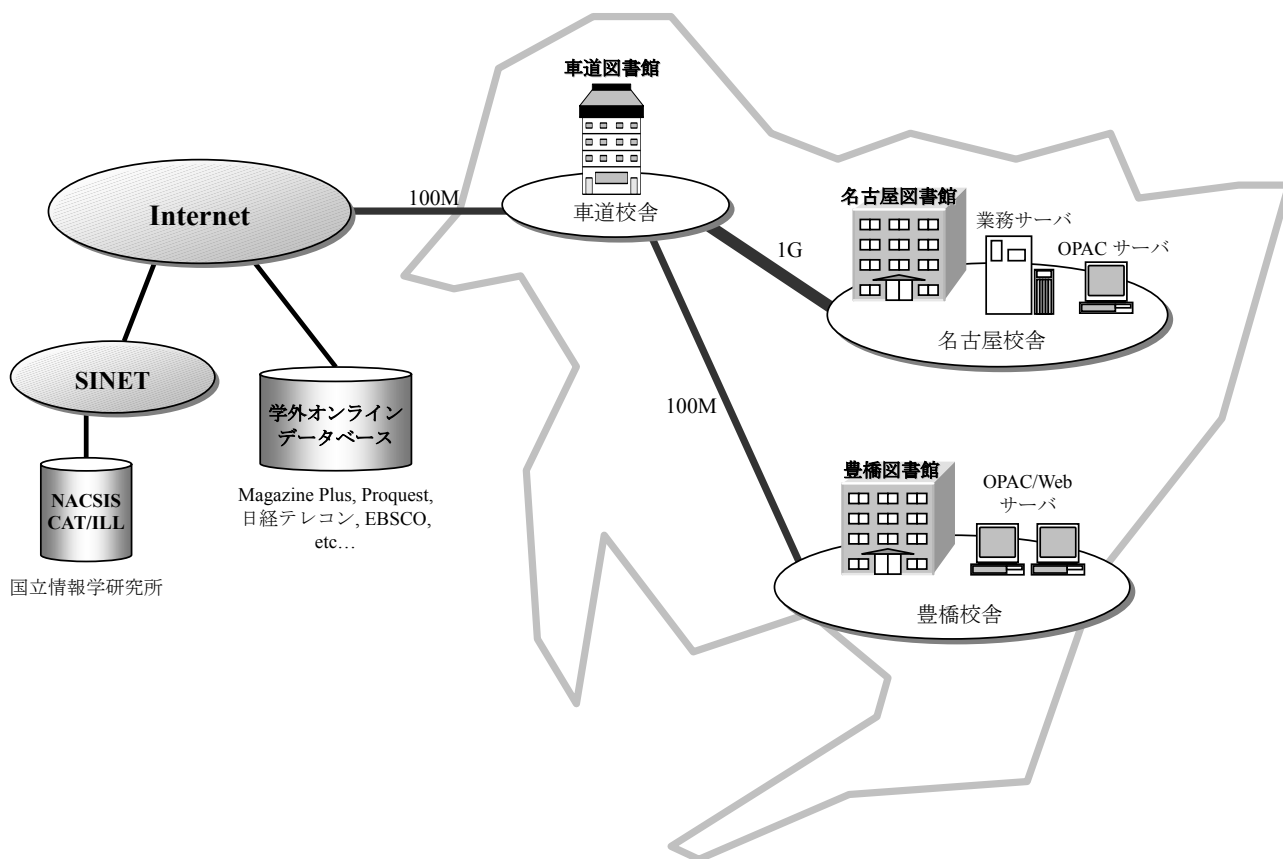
車道図書館

Internet

100M

車道校舎

名古屋図書館

業務サーバ

OPAC サーバ

1G

名古屋校舎

SINET

学外オンラインデータベース

100M

NACSIS CAT/ILL

Magazine Plus, Proquest, 日経テレコン, EBSCO, etc…

国立情報学研究所

豊橋図書館

OPAC/Web サーバ

豊橋校舎